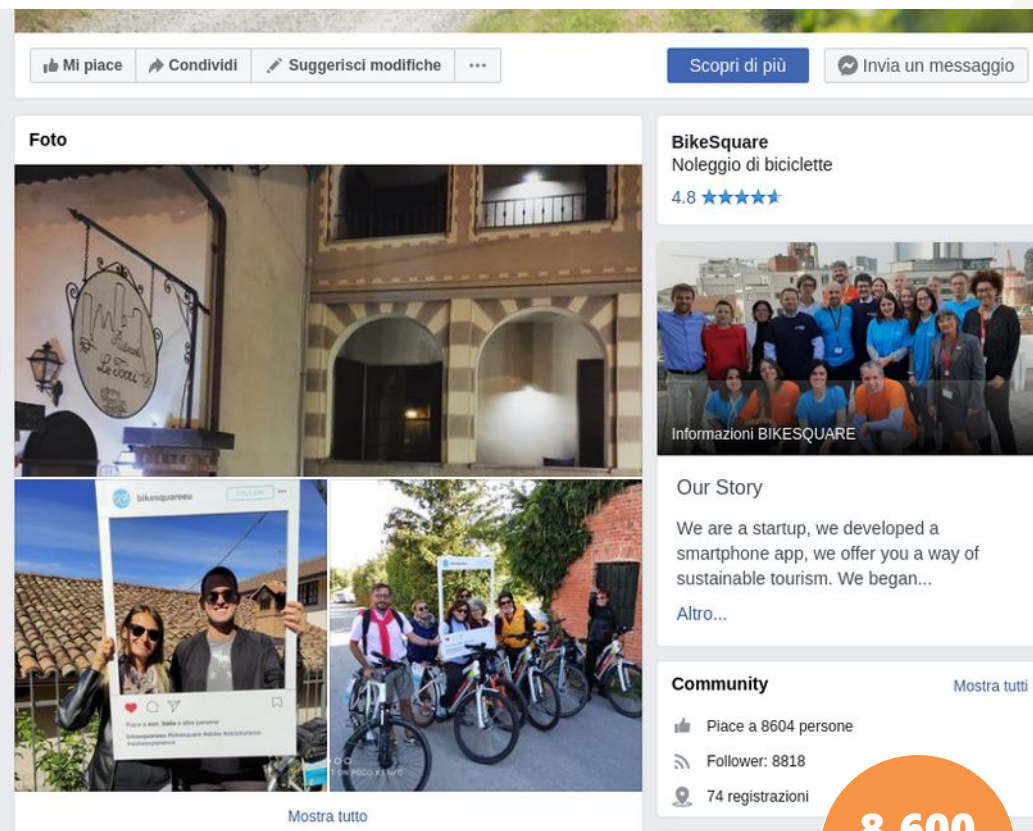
Mi piace Condividi Suggerisci modifiche ···

Scopri di più

Invia un messaggio

Foto

bikesquareeu

Mostra tutto

BikeSquare
Noleggio di biciclette
4.8 ★★★★★

Informazioni BIKESQUARE

Our Story

We are a startup, we developed a smartphone app, we offer you a way of sustainable tourism. We began...

Altro...

Community

Mostra tutti

Piace a 8604 persone

Follower: 8818

74 registrazioni

8.600